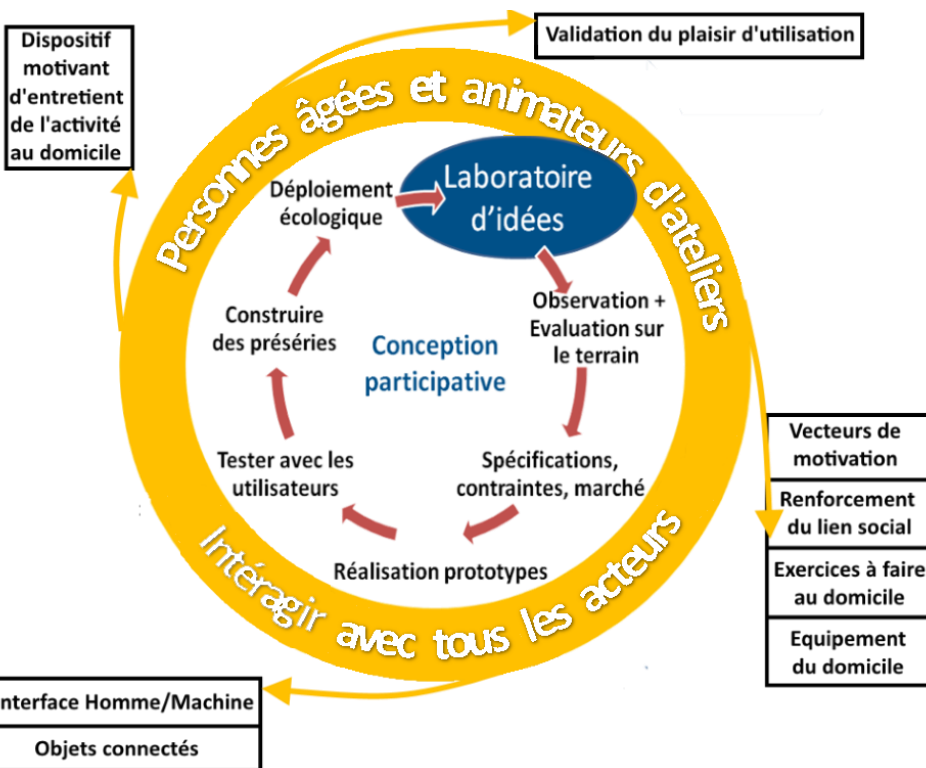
Validation du plaisir d'utilisation

Dispositif motivant d'entretient de l'activité au domicile

Personnes âgées et animateurs d'ateliers

Déploiement écologique

Laboratoire d'idées

Observation + Evaluation sur le terrain

Construire des préséries

Conception participative

Tester avec les utilisateurs

Spécifications, contraintes, marché

Réalisation prototypes

Intéragir avec tous les acteurs

Vecteurs de motivation

Renforcement du lien social

Exercices à faire au domicile

Equipement du domicile

Interface Homme/Machine

Objets connectés